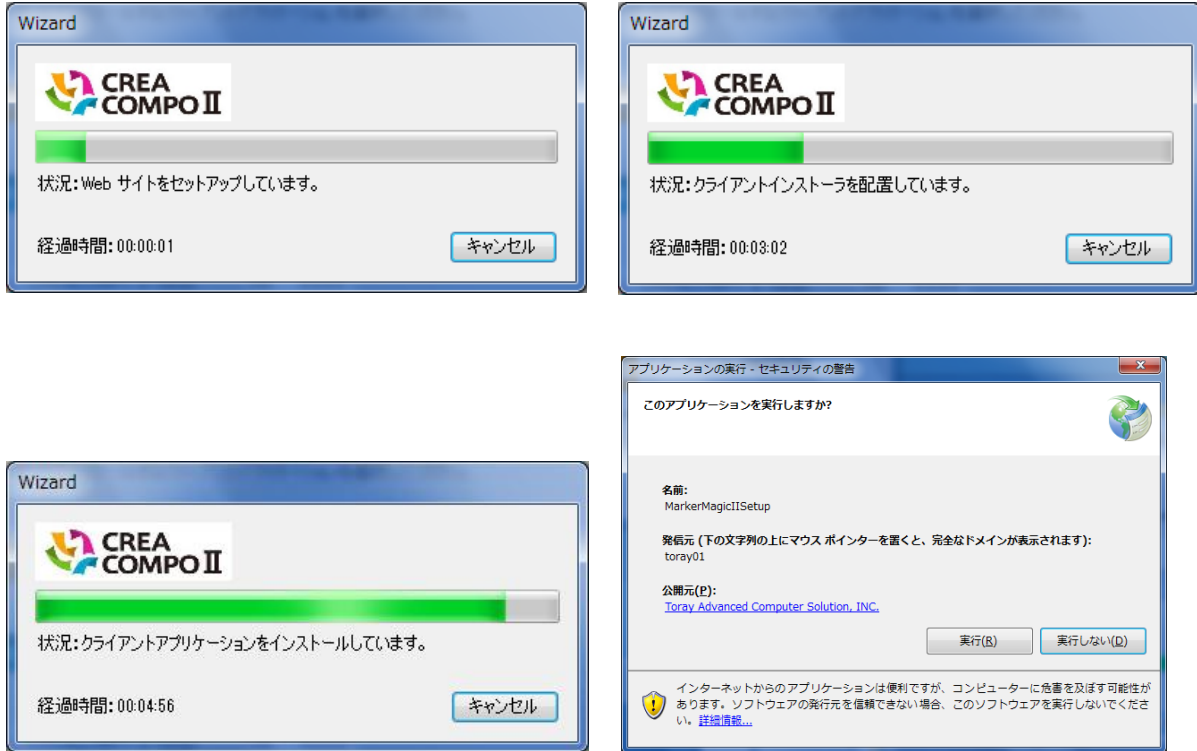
Wizard

CREA COMPO II

状況: Web サイトをセットアップしています。

経過時間: 00:00:01

キャンセル

Wizard

CREA COMPO II

状況: クライアントインストーラを配置しています。

経過時間: 00:03:02

キャンセル

Wizard

CREA COMPO II

状況: クライアントアプリケーションをインストールしています。

経過時間: 00:04:56

キャンセル

アプリケーションの実行 - セキュリティの警告

このアプリケーションを実行しますか?

名前:
MarkerMagicIISetup

発信元 (下の文字列の上にマウス ポインターを置くと、完全なドメインが表示されます):
toray01

公開元(P):
Toray Advanced Computer Solution, INC.

実行(R)

実行しない(D)

インターネットからのアプリケーションは便利ですが、コンピューターに危害を及ぼす可能性があります。ソフトウェアの発行元を信頼できない場合、このソフトウェアを実行しないでください。詳細情報...